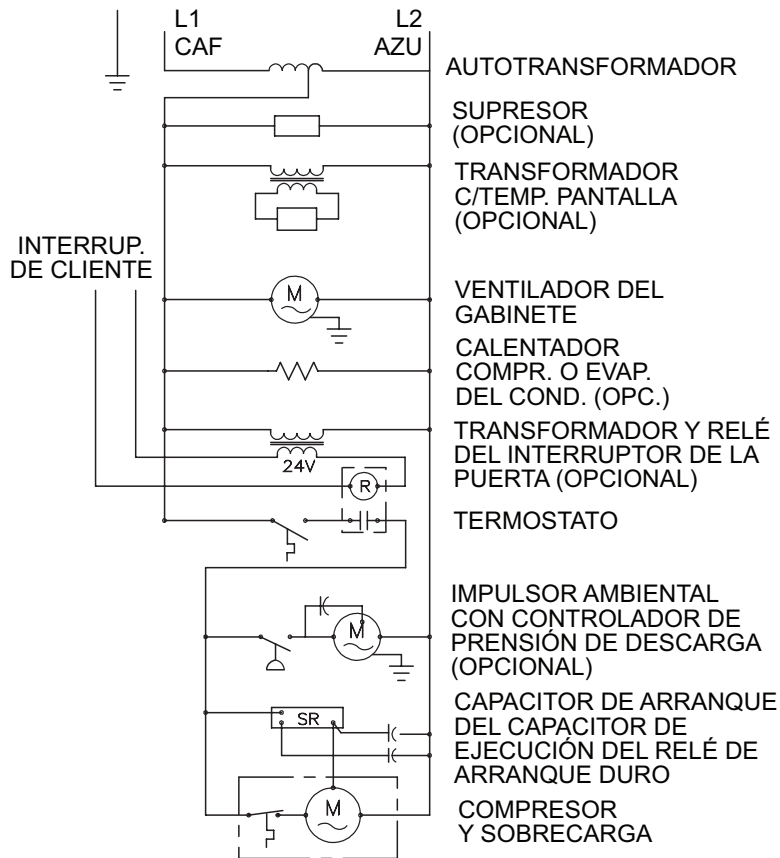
L1
CAF

L2
AZU

AUTOTRANSFORMADOR

SUPRESOR (OPCIONAL)

TRANSFORMADOR C/TEMP. PANTALLA (OPCIONAL)

INTERRUP. DE CLIENTE

M

VENTILADOR DEL GABINETE

CALENTADOR COMPR. O EVAP. DEL COND. (OPC.)

24V

R

TRANSFORMADOR Y RELÉ DEL INTERRUPTOR DE LA PUERTA (OPCIONAL)

TERMOSTATO

M

IMPULSOR AMBIENTAL CON CONTROLADOR DE PRENSIÓN DE DESCARGA (OPCIONAL)

SR

CAPACITOR DE ARRANQUE DEL CAPACITOR DE EJECUCIÓN DEL RELÉ DE ARRANQUE DURO

M

COMPRESOR Y SOBRECARGA